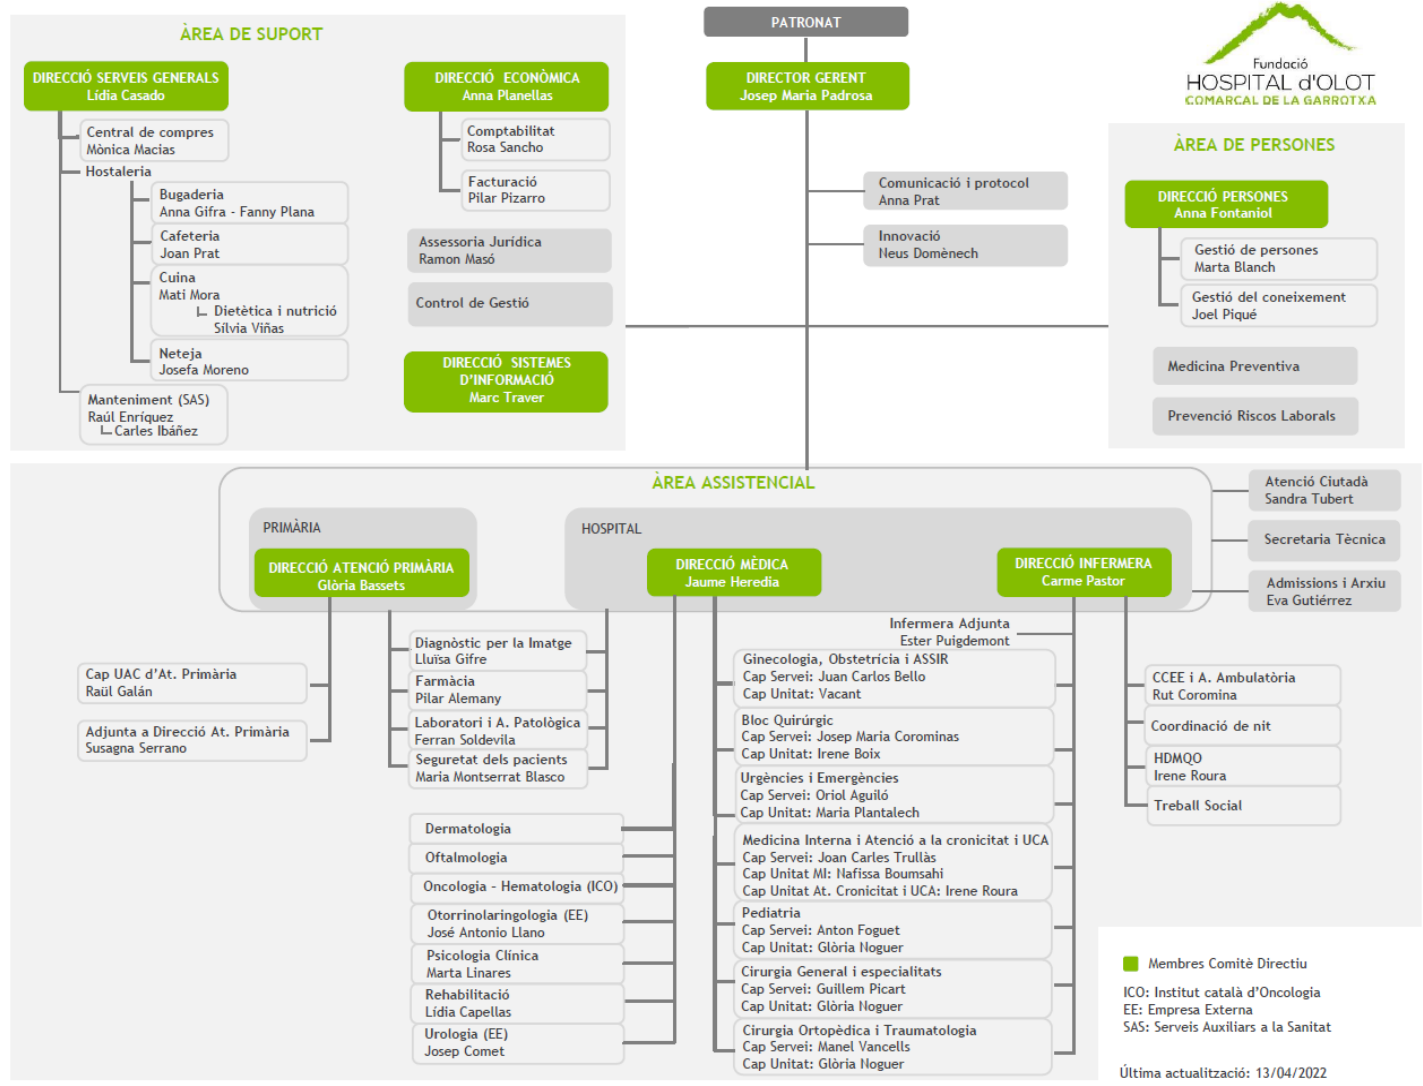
ÀREA DE SUPORT

DIRECCIÓ SERVEIS GENERALS
Lídia Casado

Central de compres
Mònica Macias

Hostaleria

Bugaderia
Anna Gifra - Fanny Plana

Cafeteria
Joan Prat

Cuina
Mati Mora
Dietètica i nutrició
Sílvia Viñas

Neteja
Josefa Moreno

Manteniment (SAS)
Raúl Enríquez
Carles Ibáñez

DIRECCIÓ ECONÒMICA
Anna Planellas

Comptabilitat
Rosa Sancho

Facturació
Pilar Pizarro

Assessoria Jurídica
Ramon Masó

Control de Gestió

DIRECCIÓ SISTEMES D'INFORMACIÓ
Marc Traver

PATRONAT

DIRECTOR GERENT
Josep Maria Padrosa

Comunicació i protocol
Anna Prat

Innovació
Neus Domènech

Fundació
HOSPITAL d'OLOT
COMARCAL DE LA GARROTXA

ÀREA DE PERSONES

DIRECCIÓ PERSONES
Anna Fontaniol

Gestió de persones
Marta Blanch

Gestió del coneixement
Joel Piqué

Medicina Preventiva

Prevenció Riscos Laborals

ÀREA ASSISTENCIAL

PRIMÀRIA

DIRECCIÓ ATENCIÓ PRIMÀRIA
Glòria Bassets

HOSPITAL

DIRECCIÓ MÈDICA
Jaume Heredia

DIRECCIÓ INFERMERA
Carme Pastor

Atenció Ciutadà
Sandra Tubert

Secretaria Tècnica

Admissions i Arxiu
Eva Gutiérrez

Cap UAC d'At. Primària
Raül Galán

Adjunta a Direcció At. Primària
Susagna Serrano

Diagnòstic per la Imatge
Lluïsa Gifre

Farmàcia
Pilar Alemany

Laboratori i A. Patològica
Ferran Soldevila

Seguretat dels pacients
Maria Montserrat Blasco

Infermera Adjunta
Ester Puigdemont

Ginecologia, Obstetrícia i ASSIR
Cap Servei: Juan Carlos Bello
Cap Unitat: Vacant

Bloc Quirúrgic
Cap Servei: Josep Maria Corominas
Cap Unitat: Irene Boix

Urgències i Emergències
Cap Servei: Oriol Aguiló
Cap Unitat: Maria Plantalech

Medicina Interna i Atenció a la cronicitat i UCA
Cap Servei: Joan Carles Trullàs
Cap Unitat MI: Nafissa Boumsahi
Cap Unitat At. Cronicitat i UCA: Irene Roura

Pediatria
Cap Servei: Anton Foguet
Cap Unitat: Glòria Noguer

Cirurgia General i especialitats
Cap Servei: Guillem Picart
Cap Unitat: Glòria Noguer

Cirurgia Ortopèdica i Traumatologia
Cap Servei: Manel Vancells
Cap Unitat: Glòria Noguer

Dermatologia

Oftalmologia

Oncologia - Hematologia (ICO)

Otorrinolaringologia (EE)
José Antonio Llano

Psicologia Clínica
Marta Linares

Rehabilitació
Lídia Capellas

Urologia (EE)
Josep Comet

CCEE i A. Ambulatòria
Rut Coromina

Coordinació de nit

HDMQO
Irene Roura

Treball Social

Membres Comitè Directiu

ICO: Institut català d'Oncologia
EE: Empresa Externa
SAS: Serveis Auxiliars a la Sanitat

Última actualització: 13/04/2022